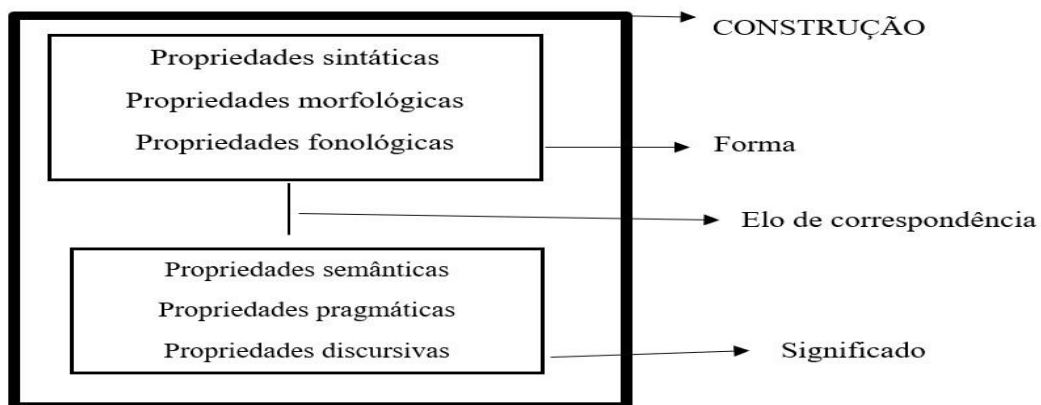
CONSTRUÇÃO

Propriedades sintáticas
Propriedades morfológicas
Propriedades fonológicas

Forma

Elo de correspondência

Propriedades semânticas
Propriedades pragmáticas
Propriedades discursivas

Significado